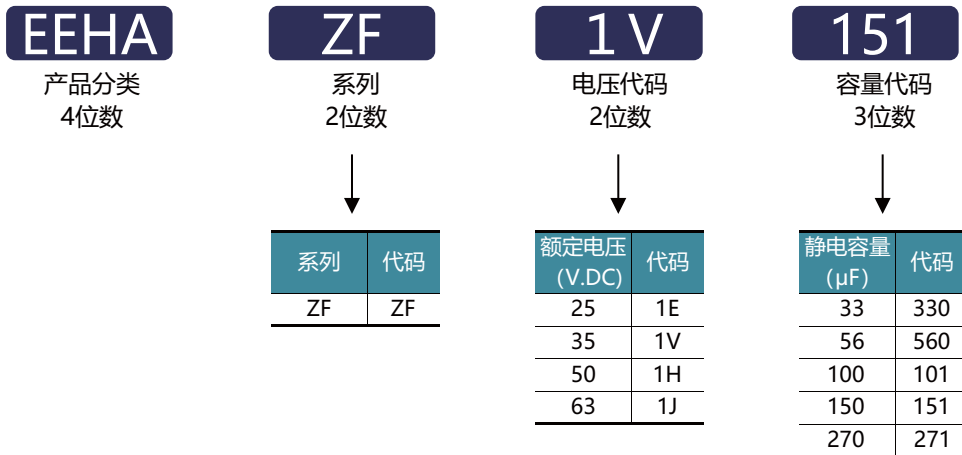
EEHA
产品分类
4位数

ZF
系列
2位数

1V
电压代码
2位数

151
容量代码
3位数

| 系列 | 代码 |
|---|---|
| ZF | ZF |

| 额定电压 (V.DC) | 代码 |
|---|---|
| 25 | 1E |
| 35 | 1V |
| 50 | 1H |
| 63 | 1J |

| 静电容量 (μF) | 代码 |
|---|---|
| 33 | 330 |
| 56 | 560 |
| 100 | 101 |
| 150 | 151 |
| 270 | 271 |